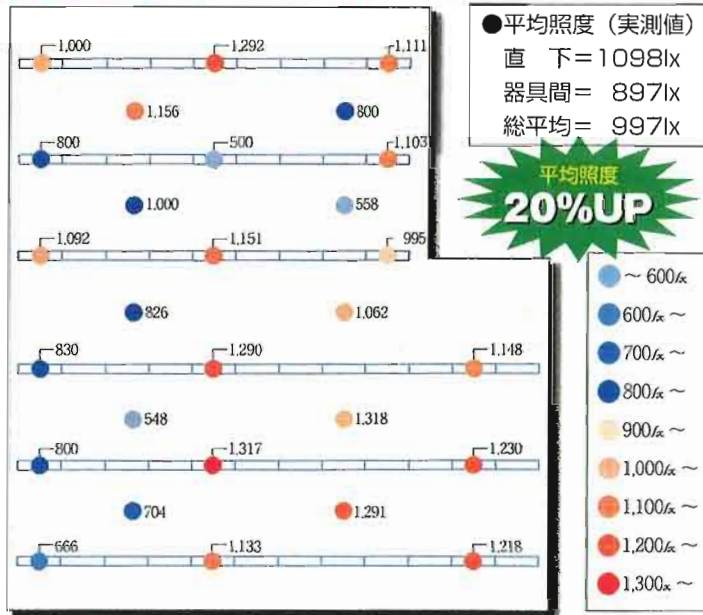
●平均照度（実測値）
直　下＝1098lx
器具間＝ 897lx
総平均＝ 997lx

平均照度
20%UP

1,000
1,292
1,111
1,156
800
800
500
1,103
1,000
558
1,092
1,151
995
826
1,062
830
1,290
1,148
548
1,318
800
1,317
1,230
704
1,291
666
1,133
1,218

～ 600lx
600lx ～
700lx ～
800lx ～
900lx ～
1,000lx ～
1,100lx ～
1,200lx ～
1,300lx ～